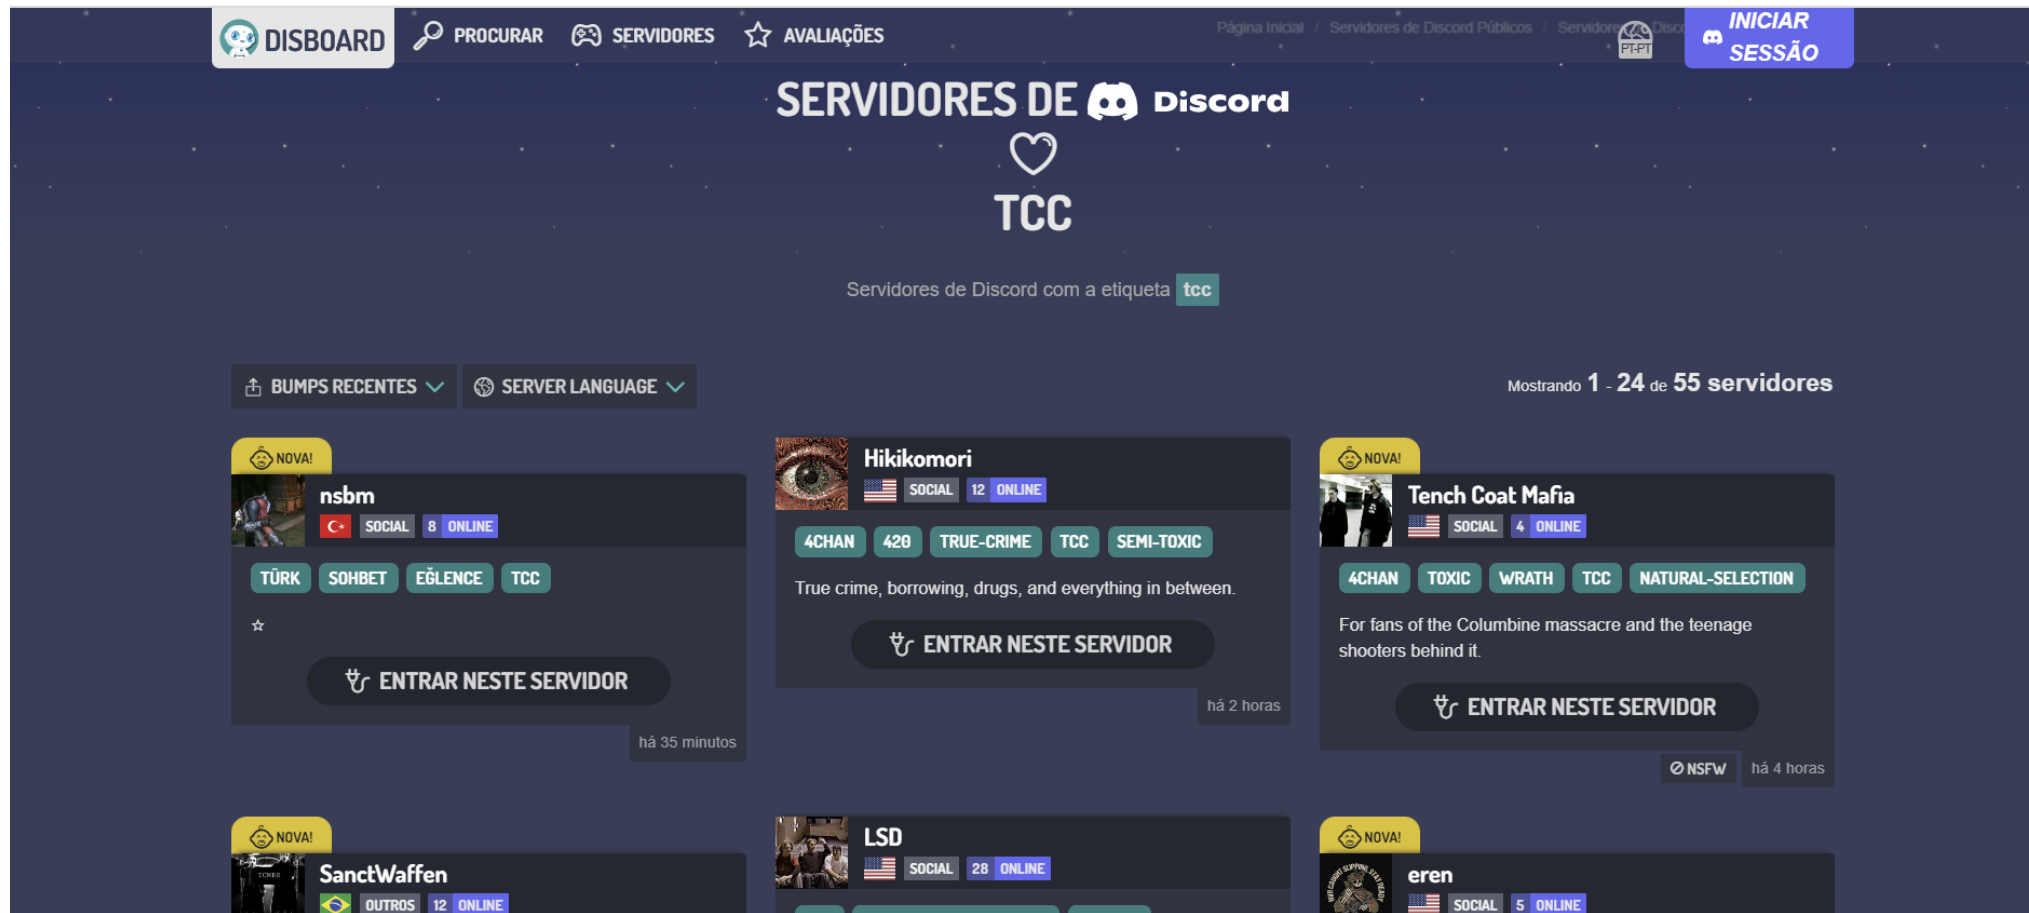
DISBOARD PROCURAR SERVIDORES AVALIAÇÕES

Página Inicial / Servidores de Discord Públicos / Servidores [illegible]

PT-PT

INICIAR SESSÃO

SERVIDORES DE Discord

TCC

Servidores de Discord com a etiqueta tcc

BUMPS RECENTES SERVER LANGUAGE

Mostrando 1 - 24 de 55 servidores

NOVA!

nsbm

SOCIAL 8 ONLINE

TÜRK SOHBET EĞLENCE TCC

☆

ENTRAR NESTE SERVIDOR

há 35 minutos

Hikikomori

SOCIAL 12 ONLINE

4CHAN 420 TRUE-CRIME TCC SEMI-TOXIC

True crime, borrowing, drugs, and everything in between.

ENTRAR NESTE SERVIDOR

há 2 horas

NOVA!

Tench Coat Mafia

SOCIAL 4 ONLINE

4CHAN TOXIC WRATH TCC NATURAL-SELECTION

For fans of the Columbine massacre and the teenage shooters behind it.

ENTRAR NESTE SERVIDOR

NSFW há 4 horas

NOVA!

SanctWaffen

OUTROS 12 ONLINE

LSD

SOCIAL 28 ONLINE

NOVA!

eren

SOCIAL 5 ONLINE